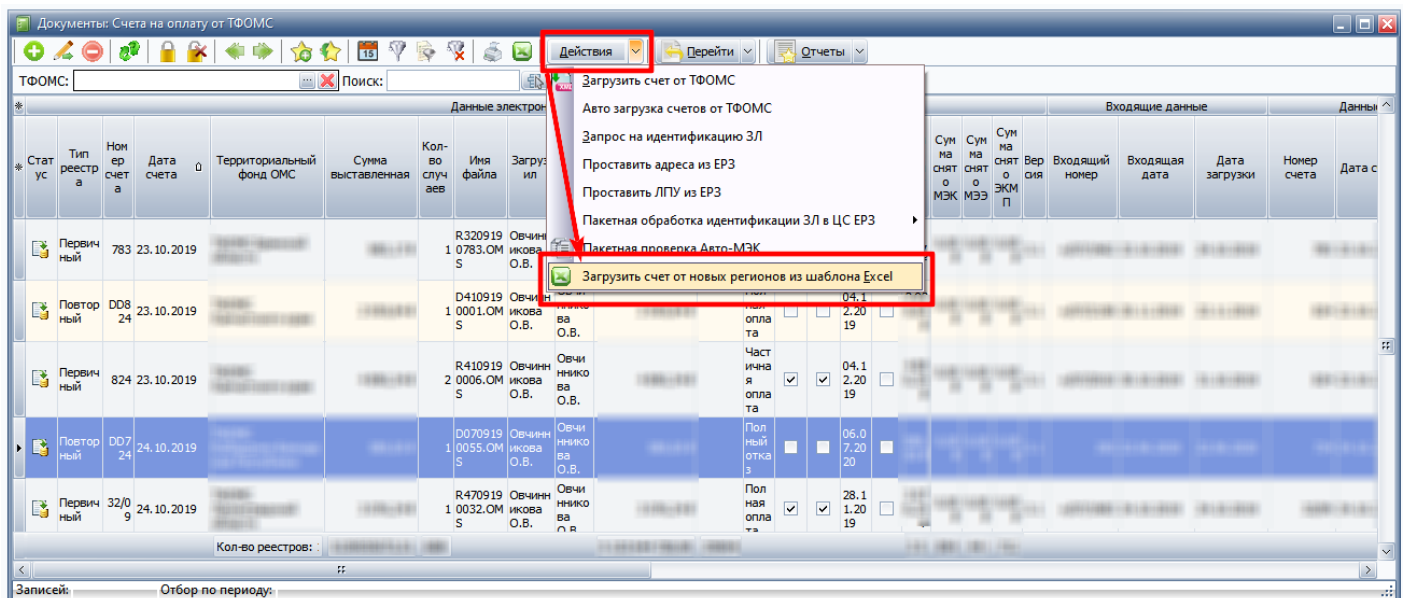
Документы: Счета на оплату от ТФОМС

Действия | Перейти | Отчеты

ТФОМС: | Поиск:

Загрузить счет от ТФОМС
Авто загрузка счетов от ТФОМС
Запрос на идентификацию ЗЛ
Проставить адреса из ЕРЗ
Проставить ЛПУ из ЕРЗ
Пакетная обработка идентификации ЗЛ в ЦС ЕРЗ
Пакетная проверка Авто-МЭК
Загрузить счет от новых регионов из шаблона Excel

Данные электрон | Входящие данные | Данны

| Статус | Тип реестра | Номер счета | Дата счета | Территориальный фонд ОМС | Сумма выставленная | Кол-во случаев | Имя файла | Загрузил | | | | | | | | Сумма снято МЭК | Сумма снято МЭЭ | Сумма снято ЭКМП | Версия | Входящий номер | Входящая дата | Дата загрузки | Номер счета | Дата с |
|---|---|---|---|---|---|---|---|---|---|---|---|---|---|---|---|---|---|---|---|---|---|---|---|---|
| | Первичный | 783 | 23.10.2019 | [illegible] | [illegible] | 1 | R3209190783.OMS | Овчинникова О.В. | | | | | | | | | | | | | | | | |
| | Повторный | DD824 | 23.10.2019 | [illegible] | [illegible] | 1 | D4109190001.OMS | Овчинникова О.В. | Овчинникова О.В. | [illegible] | Полная оплата | | | 04.12.2019 | | | | | | | | | | |
| | Первичный | 824 | 23.10.2019 | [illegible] | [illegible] | 2 | R4109190006.OMS | Овчинникова О.В. | Овчинникова О.В. | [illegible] | Частичная оплата | ✓ | ✓ | 04.12.2019 | | | | | | | | | | |
| | Повторный | DD724 | 24.10.2019 | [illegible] | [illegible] | 1 | D0709190055.OMS | Овчинникова О.В. | Овчинникова О.В. | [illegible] | Полный отказ | | | 06.07.2020 | | | | | | | | | | |
| | Первичный | 32/09 | 24.10.2019 | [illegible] | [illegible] | 1 | R4709190032.OMS | Овчинникова О.В. | Овчинникова О.В. | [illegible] | Полная оплата | ✓ | ✓ | 28.11.2019 | | | | | | | | | | |

Кол-во реестров:

Записей: | Отбор по периоду: